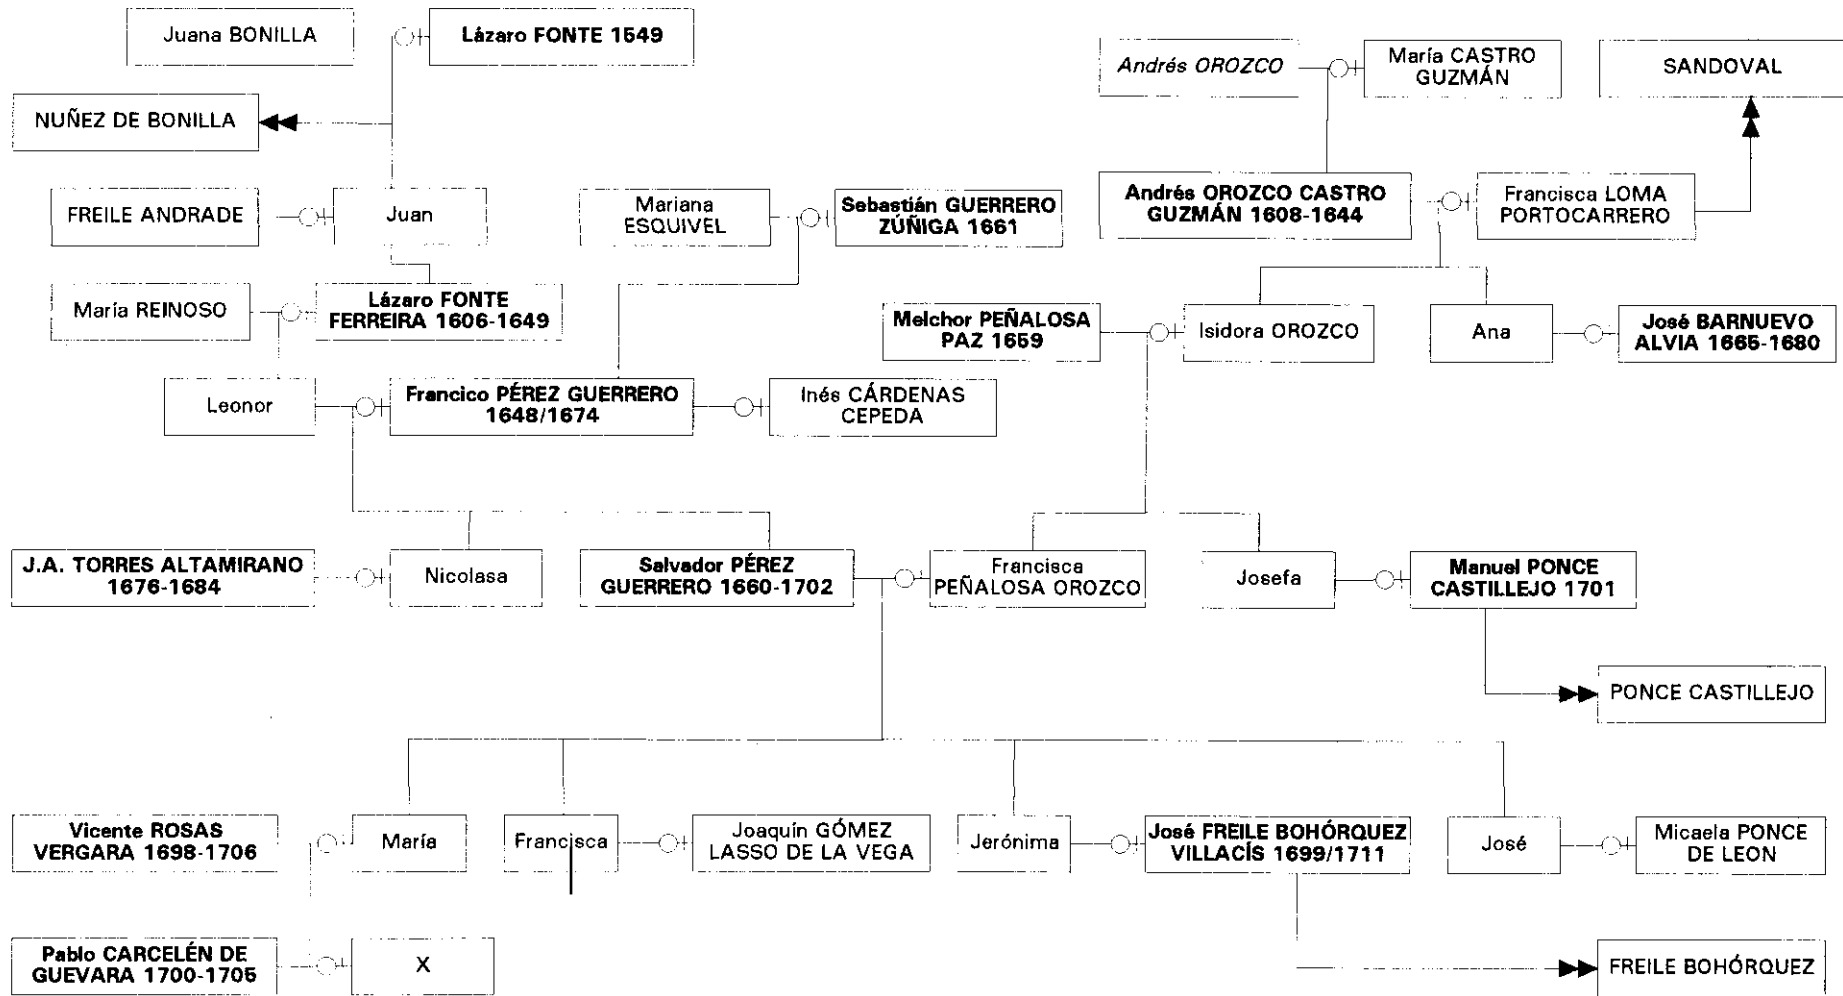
Juana BONILLA

Lázaro FONTE 1649

NUÑEZ DE BONILLA

FREILE ANDRADE

Juan

María REINOSO

Lázaro FONTE FERREIRA 1606-1649

Leonor

Mariana ESQUIVEL

Sebastián GUERRERO ZÚÑIGA 1661

Francico PÉREZ GUERRERO 1648/1674

Inés CÁRDENAS CEPEDA

Andrés OROZCO

María CASTRO GUZMÁN

SANDOVAL

Andrés OROZCO CASTRO GUZMÁN 1608-1644

Francisca LOMA PORTOCARRERO

Melchor PEÑALOSA PAZ 1659

Isidora OROZCO

Ana

José BARNUEVO ALVIA 1665-1680

J.A. TORRES ALTAMIRANO 1676-1684

Nicolasa

Salvador PÉREZ GUERRERO 1660-1702

Francisca PEÑALOSA OROZCO

Josefa

Manuel PONCE CASTILLEJO 1701

PONCE CASTILLEJO

Vicente ROSAS VERGARA 1698-1706

María

Francisca

Joaquín GÓMEZ LASSO DE LA VEGA

Jerónima

José FREILE BOHÓRQUEZ VILLACÍS 1699/1711

José

Micaela PONCE DE LEON

Pablo CARCELÉN DE GUEVARA 1700-1705

X

FREILE BOHÓRQUEZ